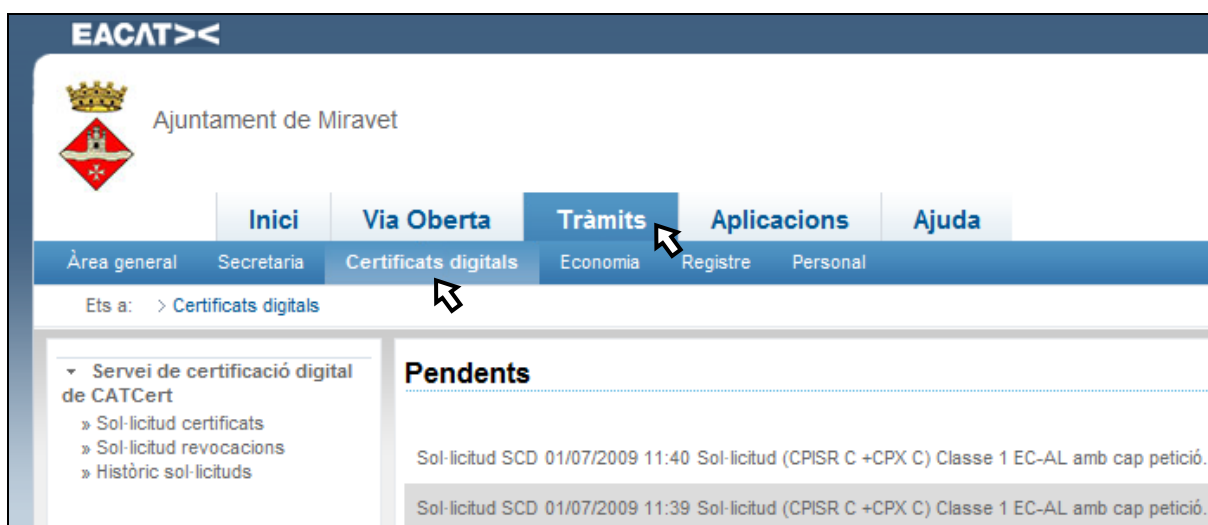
EACAT><

Ajuntament de Miravet

Inici
Via Oberta
Tràmits
Aplicacions
Ajuda

Àrea general
Secretaria
Certificats digitals
Economia
Registre
Personal

Ets a: > Certificats digitals

Servei de certificació digital de CATCert
» Sol·licitud certificats
» Sol·licitud revocacions
» Històric sol·licituds

Pendents

Sol·licitud SCD 01/07/2009 11:40 Sol·licitud (CPISR C +CPX C) Classe 1 EC-AL amb cap petició.

Sol·licitud SCD 01/07/2009 11:39 Sol·licitud (CPISR C +CPX C) Classe 1 EC-AL amb cap petició.